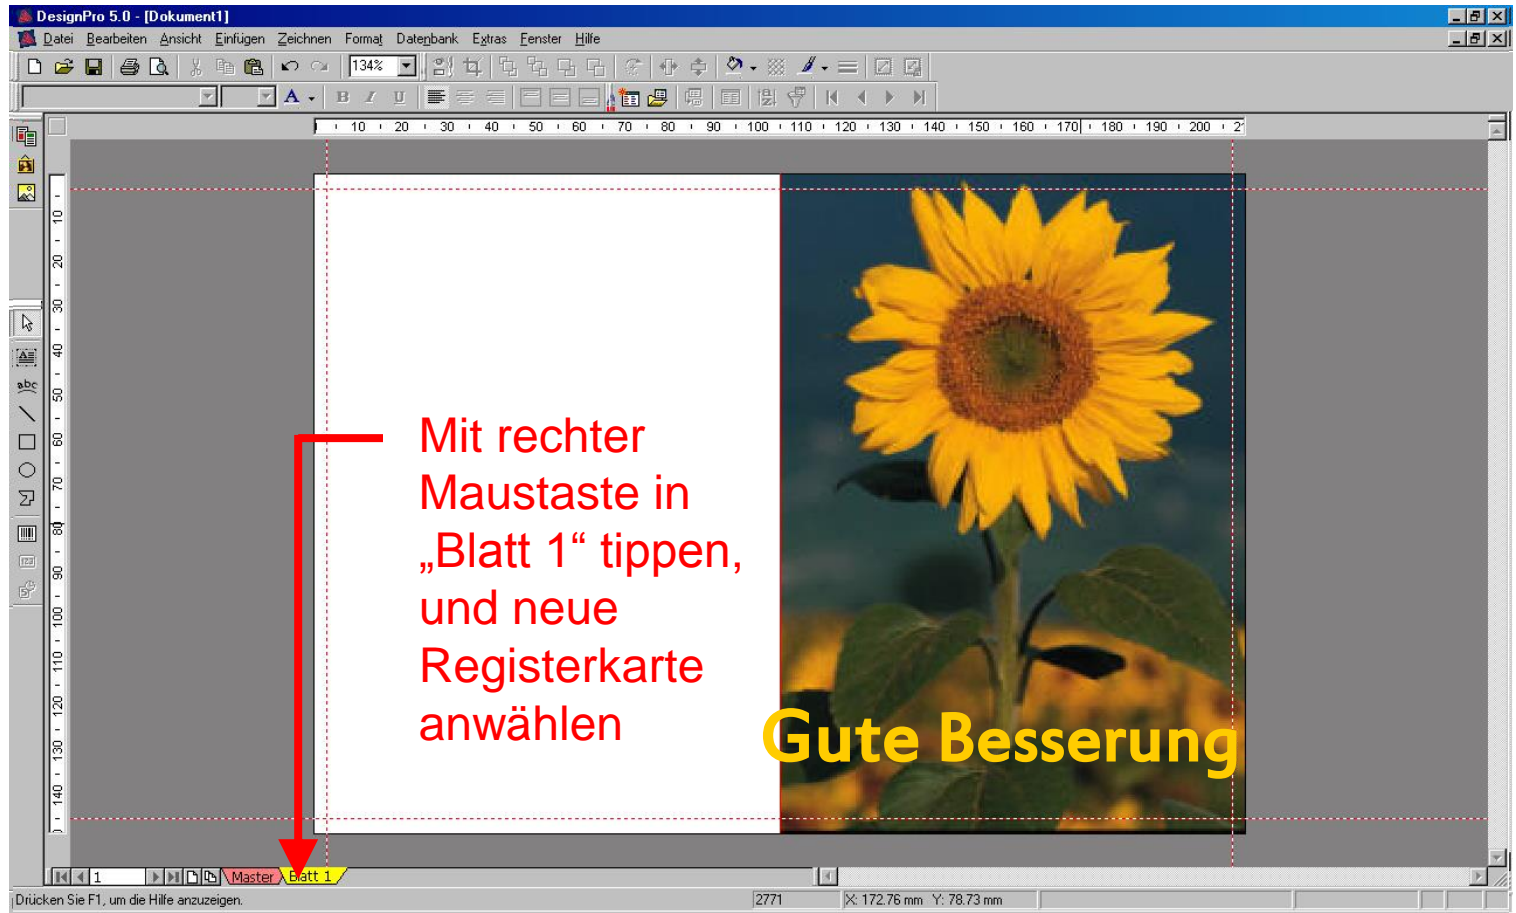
DesignPro 5.0 - [Dokument1]

Datei Bearbeiten Ansicht Einfügen Zeichnen Format Datenbank Extras Fenster Hilfe

134%

10 20 30 40 50 60 70 80 90 100 110 120 130 140 150 160 170 180 190 200

10 20 30 40 50 60 70 80 90 100 110 120 130 140

Mit rechter Maustaste in „Blatt 1“ tippen, und neue Registerkarte anwählen

Gute Besserung

1 Master Blatt 1

Drücken Sie F1, um die Hilfe anzuzeigen. 2771 X: 172.76 mm Y: 78.73 mm